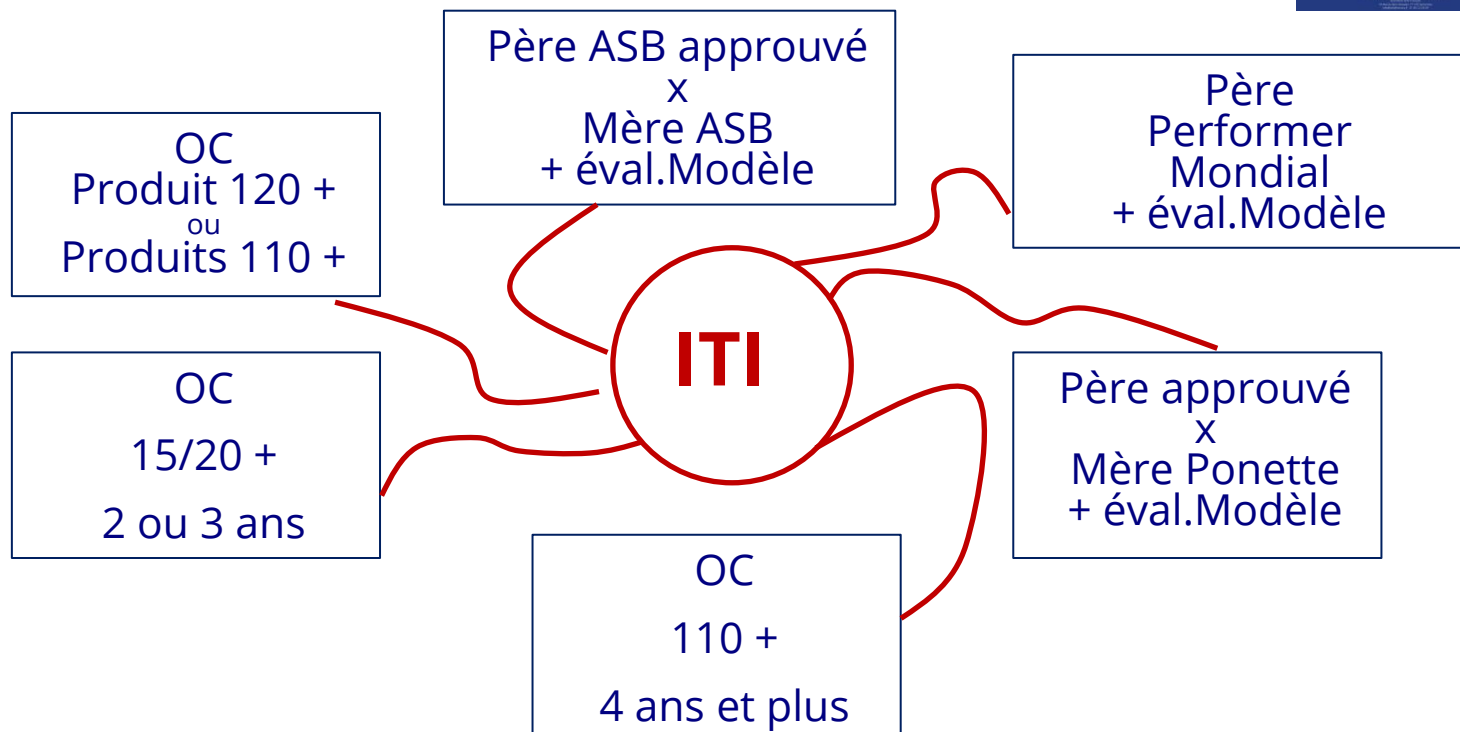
ITI

Père ASB approuvé
x
Mère ASB
+ éval.Modèle

Père
Performer
Mondial
+ éval.Modèle

OC
Produit 120 +
ou
Produits 110 +

OC
15/20 +
2 ou 3 ans

Père approuvé
x
Mère Ponette
+ éval.Modèle

OC
110 +
4 ans et plus